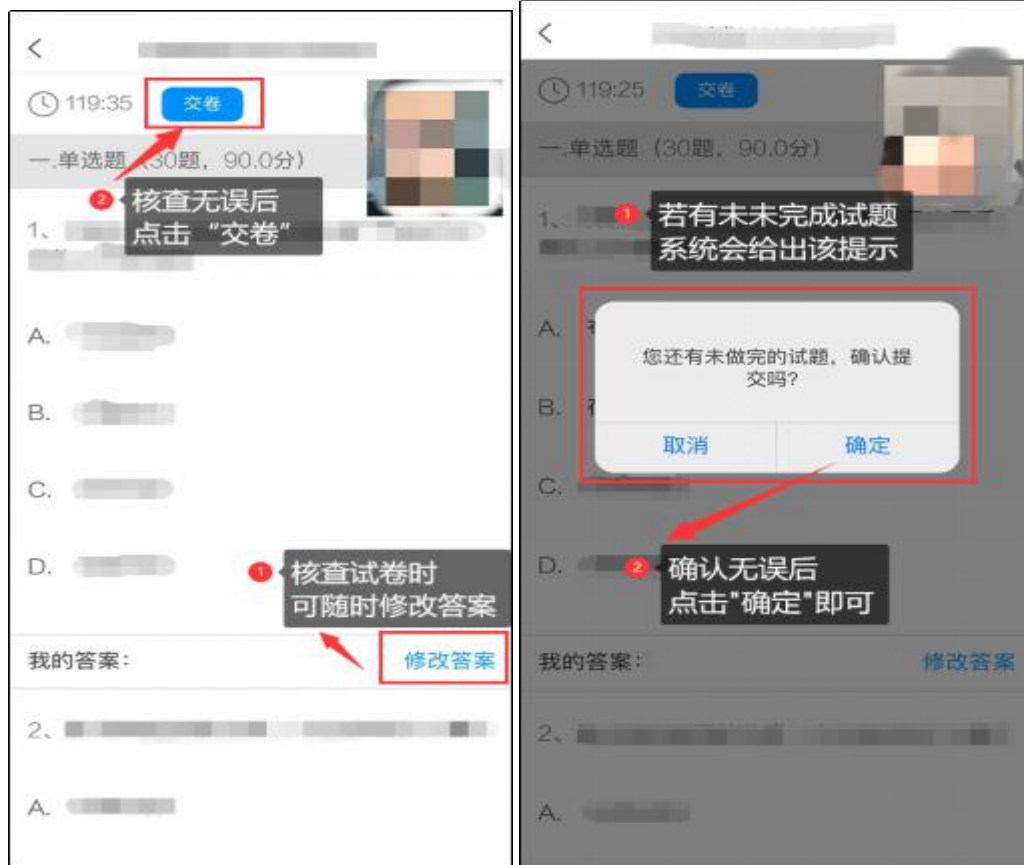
<

119:35 交卷

一.单选题（30题，90.0分）

2 核查无误后 点击“交卷”

1、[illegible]

A. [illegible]

B. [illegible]

C. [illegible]

D. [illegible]

1 核查试卷时 可随时修改答案

我的答案： 修改答案

2、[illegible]

A. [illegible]

<

119:25 交卷

一.单选题（30题，90.0分）

1、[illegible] 1 若有未未完成试题 系统会给出该提示

A. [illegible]

您还有未做完的试题，确认提交吗？

取消 确定

B. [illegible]

C. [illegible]

D. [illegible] 2 确认无误后 点击"确定"即可

我的答案： 修改答案

2、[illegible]

A. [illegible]